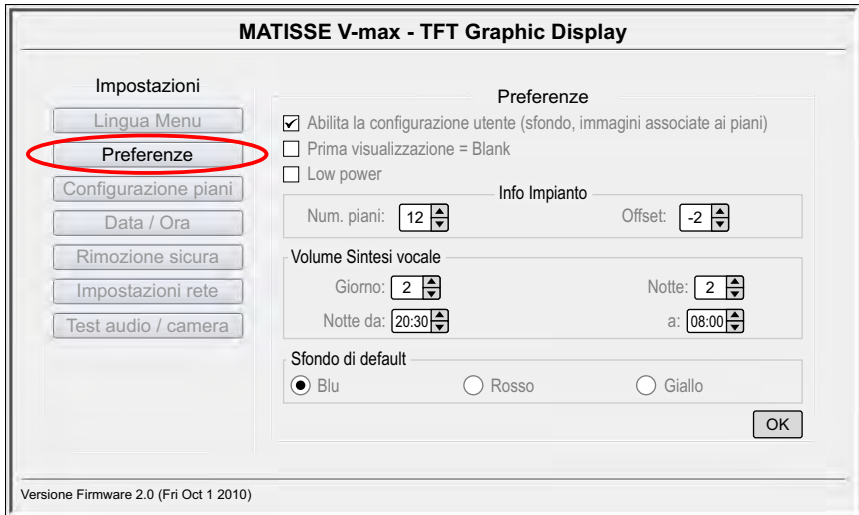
MATISSE V-max - TFT Graphic Display

Impostazioni

Lingua Menu

Preferenze

Configurazione piani

Data / Ora

Rimozione sicura

Impostazioni rete

Test audio / camera

Preferenze

☑ Abilita la configurazione utente (sfondo, immagini associate ai piani)

☐ Prima visualizzazione = Blank

☐ Low power

Info Impianto

Num. piani: 12

Offset: -2

Volume Sintesi vocale

Giorno: 2

Notte: 2

Notte da: 20:30

a: 08:00

Sfondo di default

Blu

Rosso

Giallo

OK

Versione Firmware 2.0 (Fri Oct 1 2010)